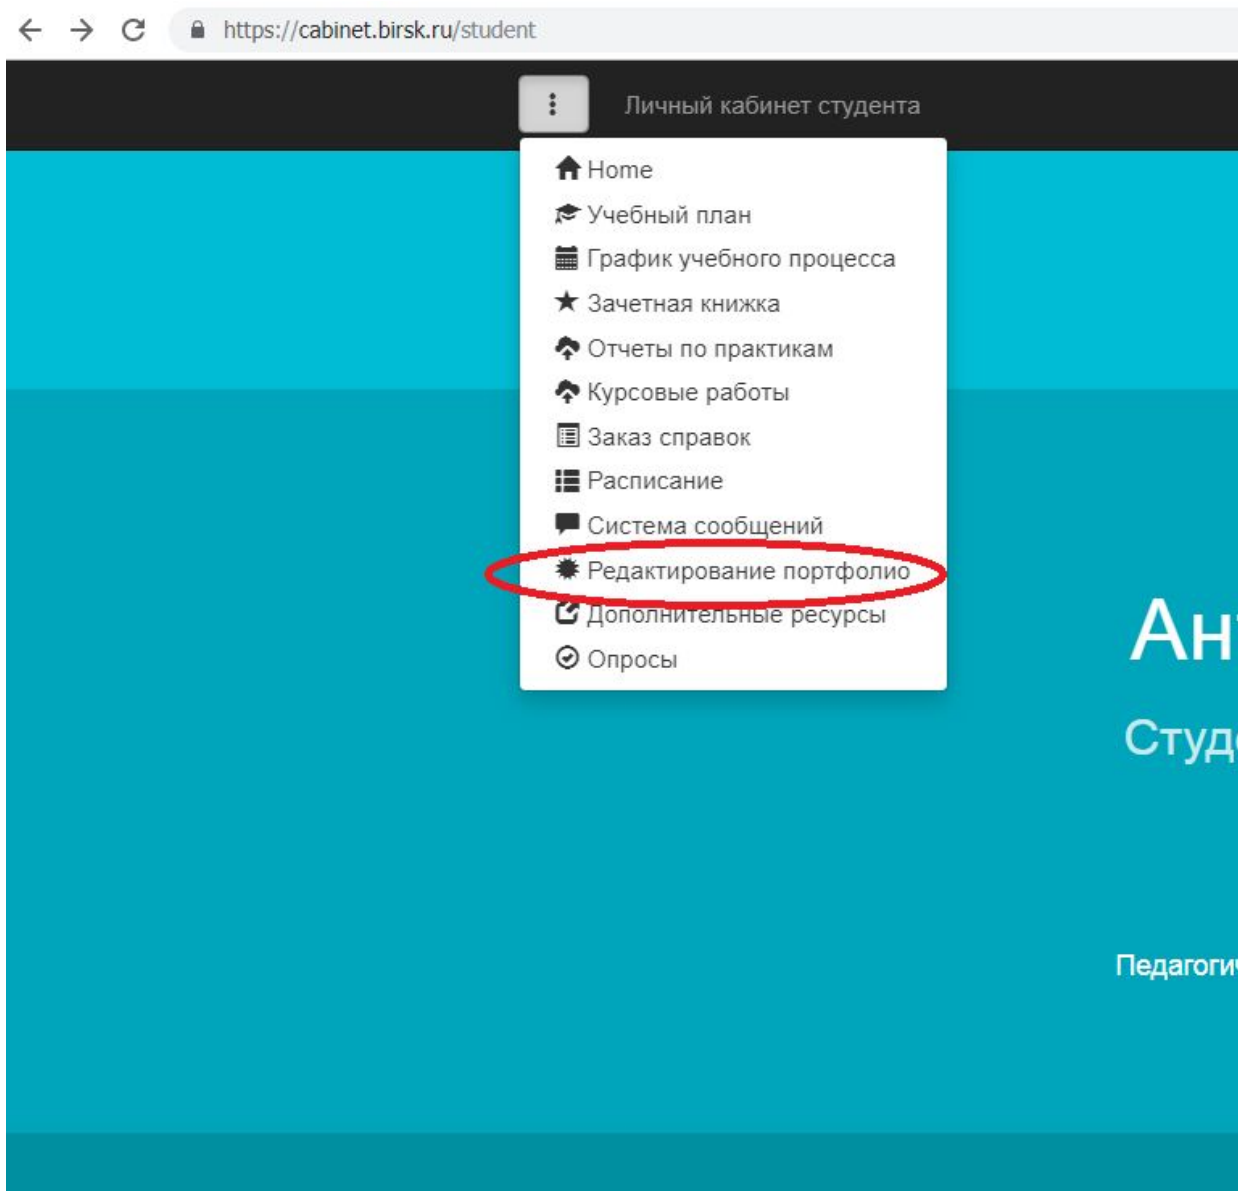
https://cabinet.birsk.ru/student

Личный кабинет студента

Home
Учебный план
График учебного процесса
Зачетная книжка
Отчеты по практикам
Курсовые работы
Заказ справок
Расписание
Система сообщений
Редактирование портфолио
Дополнительные ресурсы
Опросы

Ан

Студ

Педагоги